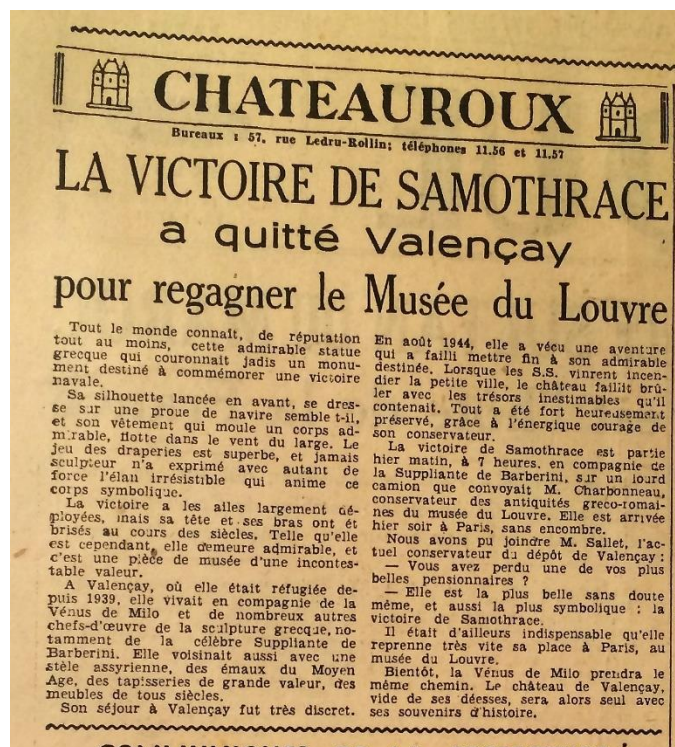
CHATEAUROUX

Bureaux : 57, rue Ledru-Rollin; téléphones 11.56 et 11.57

LA VICTOIRE DE SAMOTHRACE

a quitté Valençay

pour regagner le Musée du Louvre

Tout le monde connaît, de réputation tout au moins, cette admirable statue grecque qui couronnait jadis un monument destiné à commémorer une victoire navale.

Sa silhouette lancée en avant, se dresse sur une proue de navire semble-t-il, et son vêtement qui moule un corps admirable, flotte dans le vent du large. Le jeu des draperies est superbe, et jamais sculpteur n'a exprimé avec autant de force l'élan irrésistible qui anime ce corps symbolique.

La victoire a les ailes largement déployées, mais sa tête et ses bras ont été brisés au cours des siècles. Telle qu'elle est cependant, elle demeure admirable, et c'est une pièce de musée d'une incontestable valeur.

A Valençay, où elle était réfugiée depuis 1939, elle vivait en compagnie de la Vénus de Milo et de nombreux autres chefs-d'œuvre de la sculpture grecque, notamment de la célèbre Suppliante de Barberini. Elle voisinait aussi avec une stèle assyrienne, des émaux du Moyen Age, des tapisseries de grande valeur, des meubles de tous siècles.

Son séjour à Valençay fut très discret. En août 1944, elle a vécu une aventure qui a failli mettre fin à son admirable destinée. Lorsque les S.S. vinrent incendier la petite ville, le château faillit brûler avec les trésors inestimables qu'il contenait. Tout a été fort heureusement préservé, grâce à l'énergique courage de son conservateur.

La victoire de Samothrace est partie hier matin, à 7 heures, en compagnie de la Suppliante de Barberini, sur un lourd camion que convoyait M. Charbonneau, conservateur des antiquités greco-romaines du musée du Louvre. Elle est arrivée hier soir à Paris, sans encombre.

Nous avons pu joindre M. Sallet, l'actuel conservateur du dépôt de Valençay :

— Vous avez perdu une de vos plus belles pensionnaires ?

— Elle est la plus belle sans doute même, et aussi la plus symbolique : la victoire de Samothrace.

Il était d'ailleurs indispensable qu'elle reprenne très vite sa place à Paris, au musée du Louvre.

Bientôt, la Vénus de Milo prendra le même chemin. Le château de Valençay, vide de ses déesses, sera alors seul avec ses souvenirs d'histoire.